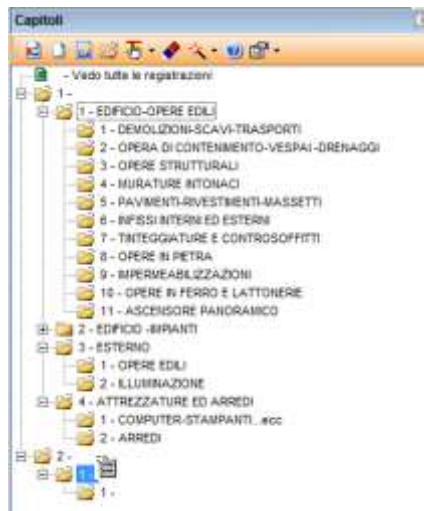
Capitoli

- Vedo tutte le registrazioni
1 -
1 - EDIFICIO-OPERE EDILI
1 - DEMOLIZIONI-SCAVI-TRASPORTI
2 - OPERA DI CONTENIMENTO-VESPAI-DRENAGGI
3 - OPERE STRUTTURALI
4 - MURATURE INTONACI
5 - PAVIMENTI-RIVESTIMENTI-MASSETTI
6 - INFISSI INTERNI ED ESTERNI
7 - TINTEGGIATURE E CONTROSOFFITTI
8 - OPERE IN PIETRA
9 - IMPERMEABILIZZAZIONI
10 - OPERE IN FERRO E LATTONERIE
11 - ASCENSORE PANORAMICO
2 - EDIFICIO -IMPIANTI
3 - ESTERNO
1 - OPERE EDILI
2 - ILLUMINAZIONE
4 - ATTREZZATURE ED ARREDI
1 - COMPUTER-STAMPANTI....ecc
2 - ARREDI
2 -
1
1 -